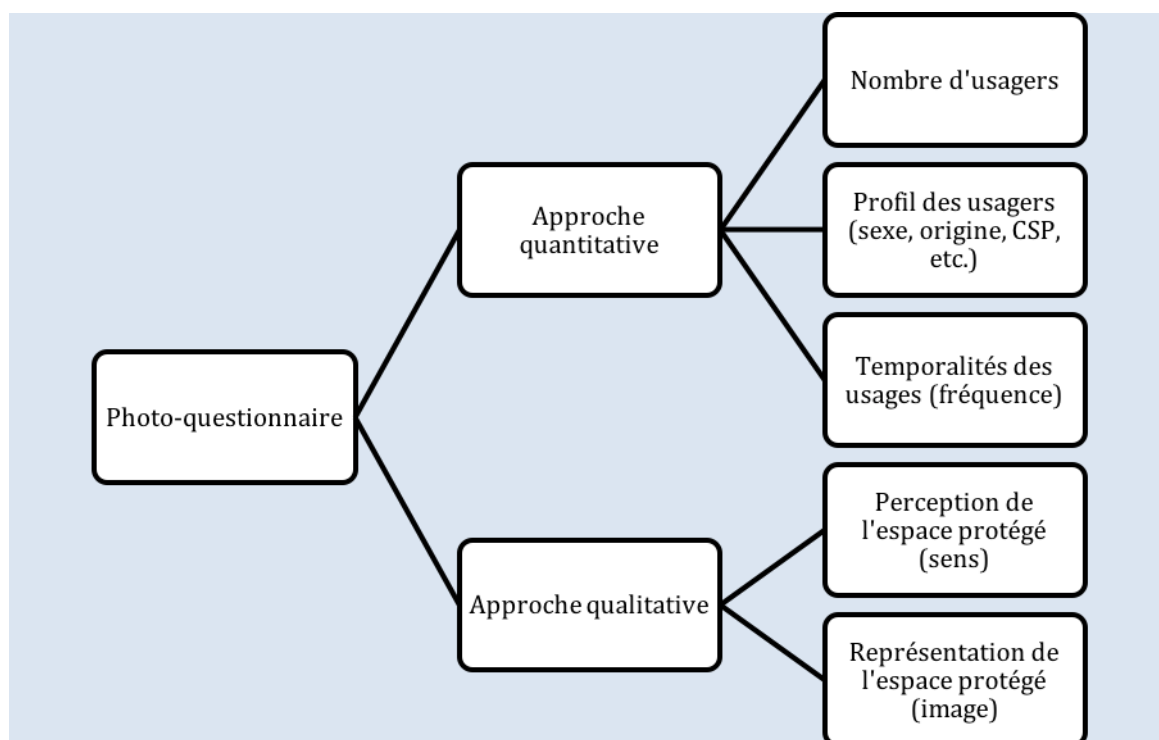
Photo-questionnaire

Approche quantitative

Nombre d'usagers

Profil des usagers (sexe, origine, CSP, etc.)

Temporalités des usages (fréquence)

Approche qualitative

Perception de l'espace protégé (sens)

Représentation de l'espace protégé (image)